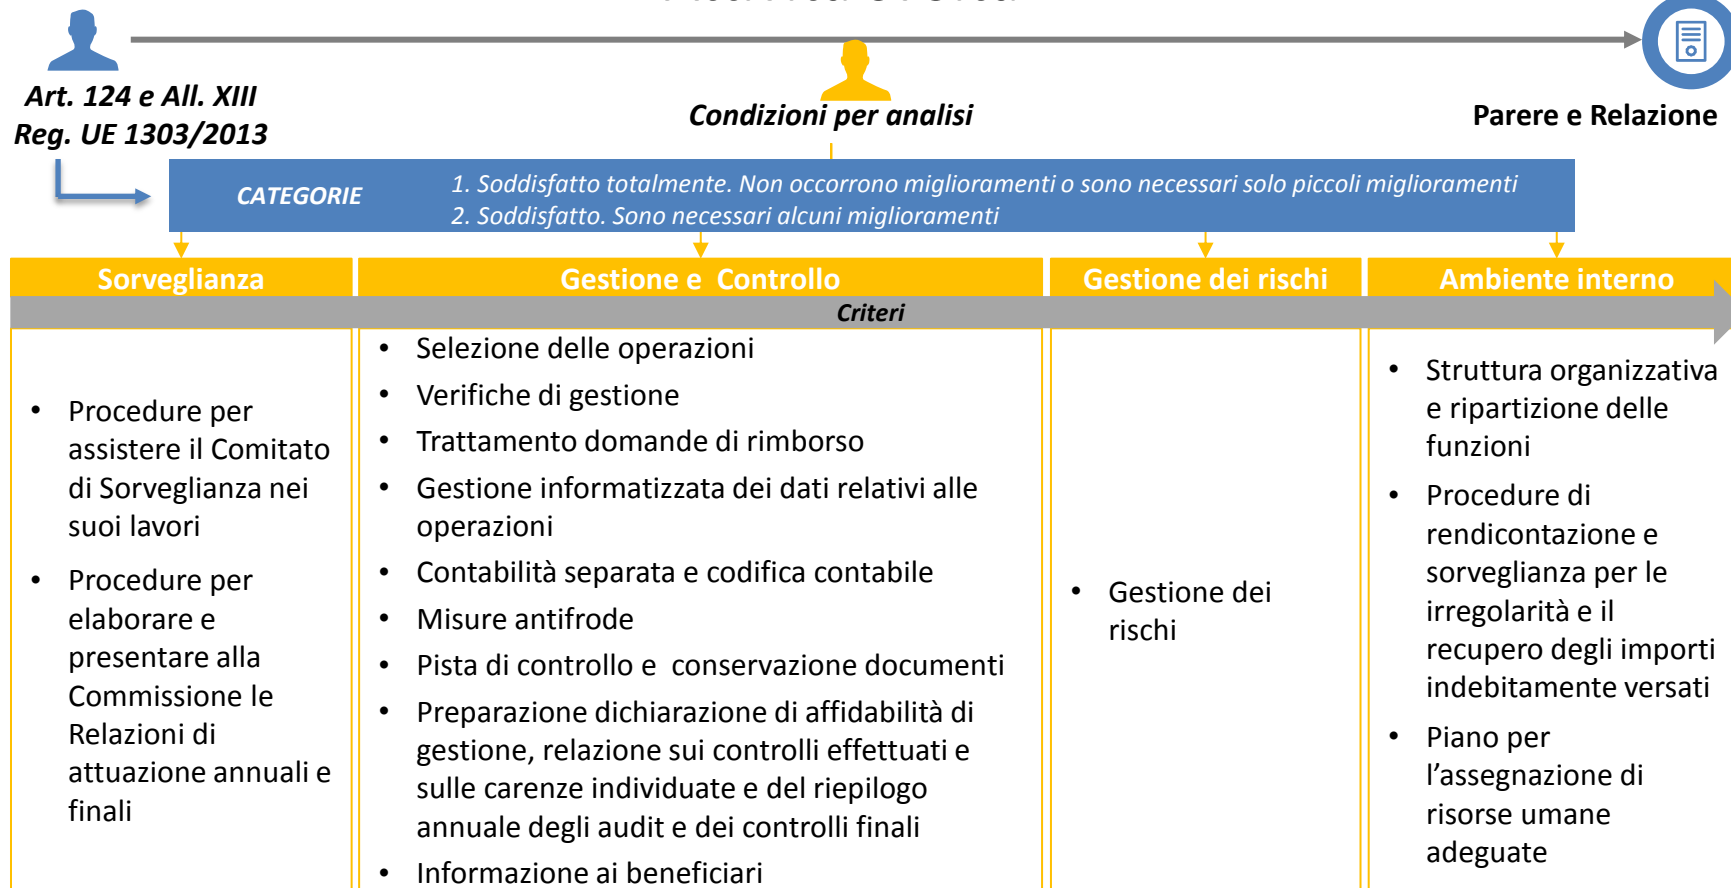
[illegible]

Art. 124 e All. XIII
Reg. UE 1303/2013

Condizioni per analisi

Parere e Relazione

CATEGORIE

1. Soddisfatto totalmente. Non occorrono miglioramenti o sono necessari solo piccoli miglioramenti
2. Soddisfatto. Sono necessari alcuni miglioramenti

Sorveglianza

Gestione e Controllo

Gestione dei rischi

Ambiente interno

Criteri

- Procedure per assistere il Comitato di Sorveglianza nei suoi lavori
- Procedure per elaborare e presentare alla Commissione le Relazioni di attuazione annuali e finali

- Selezione delle operazioni
- Verifiche di gestione
- Trattamento domande di rimborso
- Gestione informatizzata dei dati relativi alle operazioni
- Contabilità separata e codifica contabile
- Misure antifrode
- Pista di controllo e conservazione documenti
- Preparazione dichiarazione di affidabilità di gestione, relazione sui controlli effettuati e sulle carenze individuate e del riepilogo annuale degli audit e dei controlli finali
- Informazione ai beneficiari

- Gestione dei rischi

- Struttura organizzativa e ripartizione delle funzioni
- Procedure di rendicontazione e sorveglianza per le irregolarità e il recupero degli importi indebitamente versati
- Piano per l'assegnazione di risorse umane adeguate